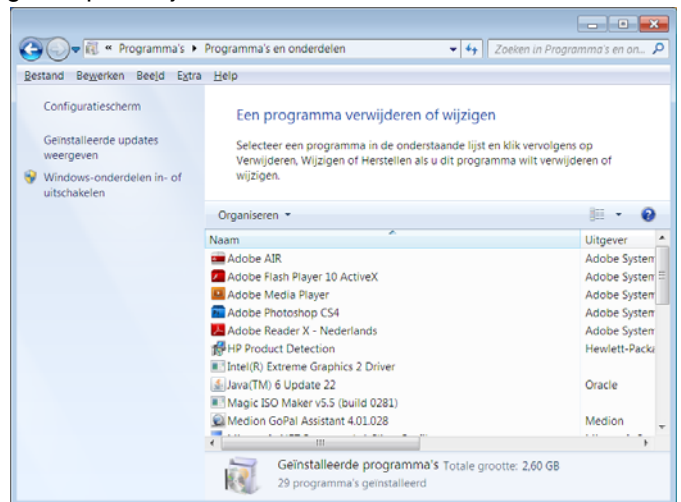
« Programma's ▸ Programma's en onderdelen
Zoeken in Programma's en on...

Bestand Bewerken Beeld Extra Help

Configuratiescherm

Geïnstalleerde updates weergeven

Windows-onderdelen in- of uitschakelen

Een programma verwijderen of wijzigen

Selecteer een programma in de onderstaande lijst en klik vervolgens op Verwijderen, Wijzigen of Herstellen als u dit programma wilt verwijderen of wijzigen.

Organiseren ▾

| Naam | Uitgever |
|---|---|
| Adobe AIR | Adobe Systen |
| Adobe Flash Player 10 ActiveX | Adobe Systen |
| Adobe Media Player | Adobe Systen |
| Adobe Photoshop CS4 | Adobe Systen |
| Adobe Reader X - Nederlands | Adobe Systen |
| HP Product Detection | Hewlett-Packa |
| Intel(R) Extreme Graphics 2 Driver | |
| Java(TM) 6 Update 22 | Oracle |
| Magic ISO Maker v5.5 (build 0281) | |
| Medion GoPal Assistant 4.01.028 | Medion |
| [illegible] | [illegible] |

Geïnstalleerde programma's Totale grootte: 2,60 GB
29 programma's geïnstalleerd